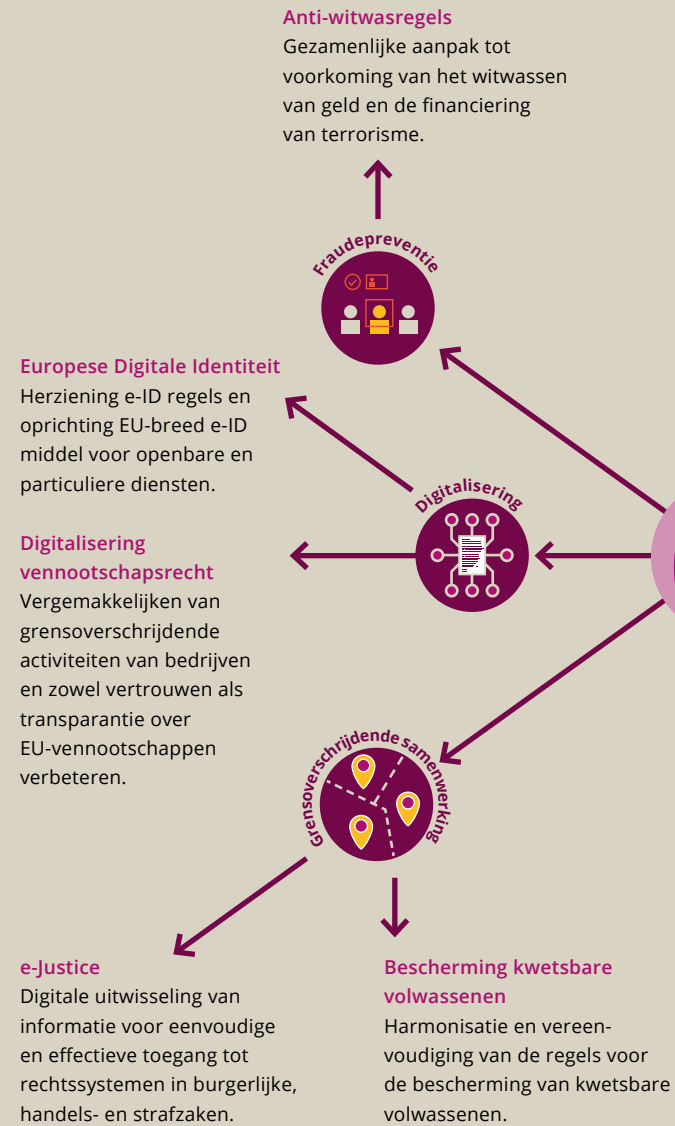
Anti-witwasregels
Gezamenlijke aanpak tot voorkoming van het witwassen van geld en de financiering van terrorisme.

Fraudepreventie

Europese Digitale Identiteit
Herziening e-ID regels en oprichting EU-breed e-ID middel voor openbare en particuliere diensten.

Digitalisering

Digitalisering vennootschapsrecht
Vergemakkelijken van grensoverschrijdende activiteiten van bedrijven en zowel vertrouwen als transparantie over EU-vennootschappen verbeteren.

Grensoverschrijdende samenwerking

e-Justice
Digitale uitwisseling van informatie voor eenvoudige en effectieve toegang tot rechtssystemen in burgerlijke, handels- en strafzaken.

Bescherming kwetsbare volwassenen
Harmonisatie en vereenvoudiging van de regels voor de bescherming van kwetsbare volwassenen.